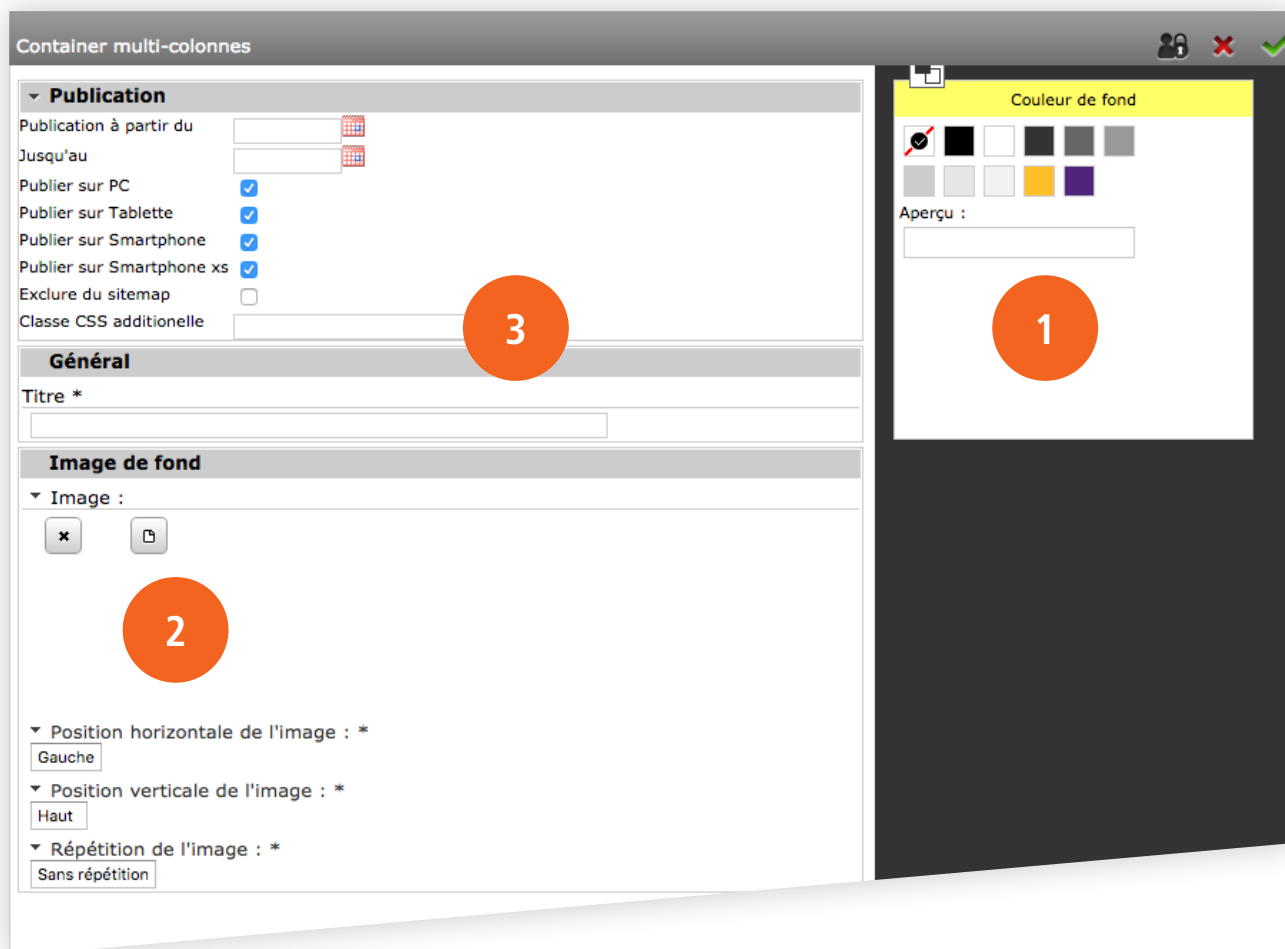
Container multi-colonnes

Publication
Publication à partir du
Jusqu'au
Publier sur PC
Publier sur Tablette
Publier sur Smartphone
Publier sur Smartphone xs
Exclure du sitemap
Classe CSS additionnelle

3

Général
Titre *

Image de fond
Image :

2

Position horizontale de l'image : *
Gauche
Position verticale de l'image : *
Haut
Répétition de l'image : *
Sans répétition

Couleur de fond
Aperçu :

1